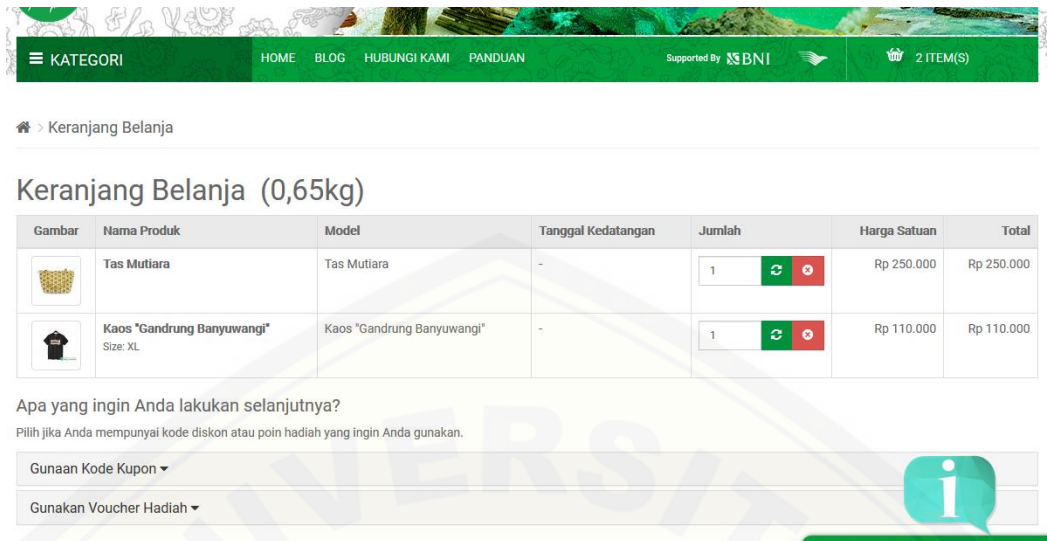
≡ KATEGORI HOME BLOG HUBUNGI KAMI PANDUAN Supported By BNI 2 ITEM(S)

> Keranjang Belanja

Keranjang Belanja (0,65kg)

| Gambar | Nama Produk | Model | Tanggal Kedatangan | Jumlah | Harga Satuan | Total |
|---|---|---|---|---|---|---|
| | Tas Mutiara | Tas Mutiara | - | 1 | Rp 250.000 | Rp 250.000 |
| | Kaos "Gandrung Banyuwangi" Size: XL | Kaos "Gandrung Banyuwangi" | - | 1 | Rp 110.000 | Rp 110.000 |

Apa yang ingin Anda lakukan selanjutnya?

Pilih jika Anda mempunyai kode diskon atau poin hadiah yang ingin Anda gunakan.

Gunaan Kode Kupon ▾

Gunakan Voucher Hadiah ▾